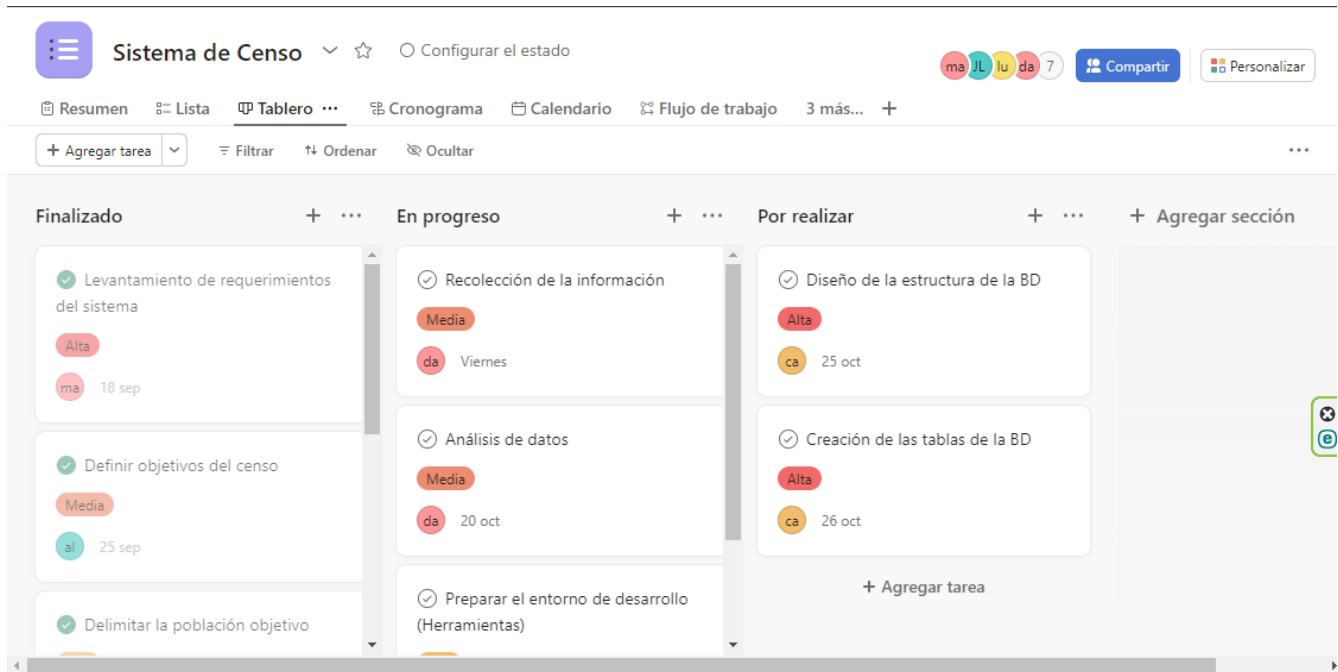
Sistema de Censo

Configurar el estado

ma JL lu da 7

Compartir

Personalizar

Resumen Lista Tablero ··· Cronograma Calendario Flujo de trabajo 3 más... +

+ Agregar tarea

Filtrar Ordenar Ocultar

···

Finalizado + ···

Levantamiento de requerimientos del sistema

Alta

ma 18 sep

Definir objetivos del censo

Media

al 25 sep

Delimitar la población objetivo

En progreso + ···

Recolección de la información

Media

da Viernes

Análisis de datos

Media

da 20 oct

Preparar el entorno de desarrollo (Herramientas)

Por realizar + ···

Diseño de la estructura de la BD

Alta

ca 25 oct

Creación de las tablas de la BD

Alta

ca 26 oct

+ Agregar tarea

+ Agregar sección